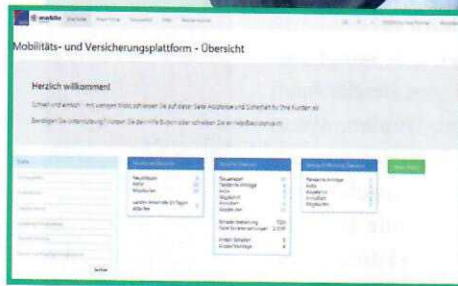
Mobilitäts- und Versicherungsplattform - Übersicht

Herzlich willkommen

Schnell und einfach - mit wenigen Klicks schließen Sie auf dieser Seite Abschlüsse und Sicherheit für Ihre Kunden ab.

Benötigen Sie Unterstützung? Nutzen Sie den Hilfe Button oder schreiben Sie an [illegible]

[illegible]

Suchen